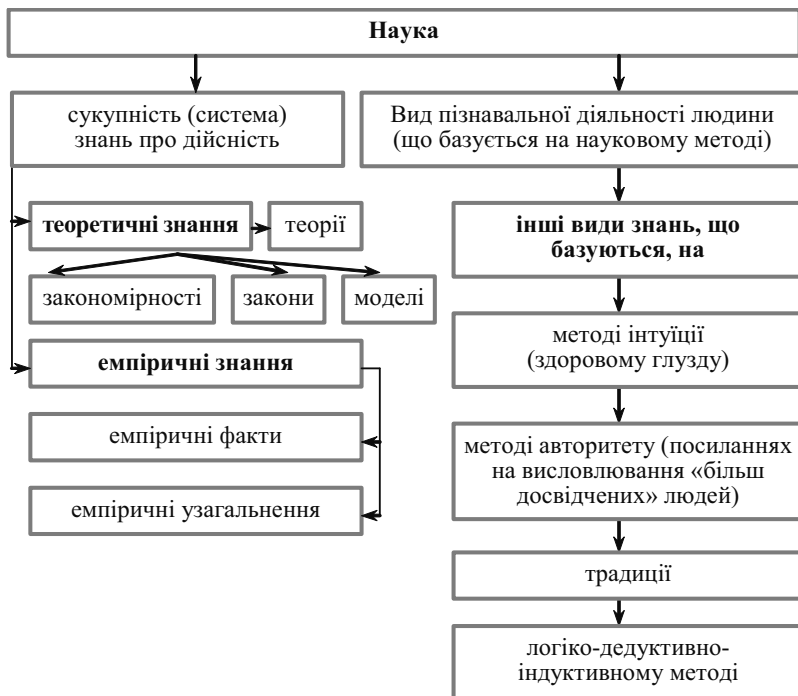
Наука

сукупність (система) знань про дійсність

Вид пізнавальної діяльності людини (що базується на науковому методі)

теоретичні знання

теорії

закономірності

закони

моделі

емпіричні знання

емпіричні факти

емпіричні узагальнення

інші види знань, що базуються, на

методі інтуїції (здоровому глузду)

методі авторитету (посиланнях на висловлювання «більш досвідчених» людей)

традиції

логіко-дедуктивно-індуктивному методі